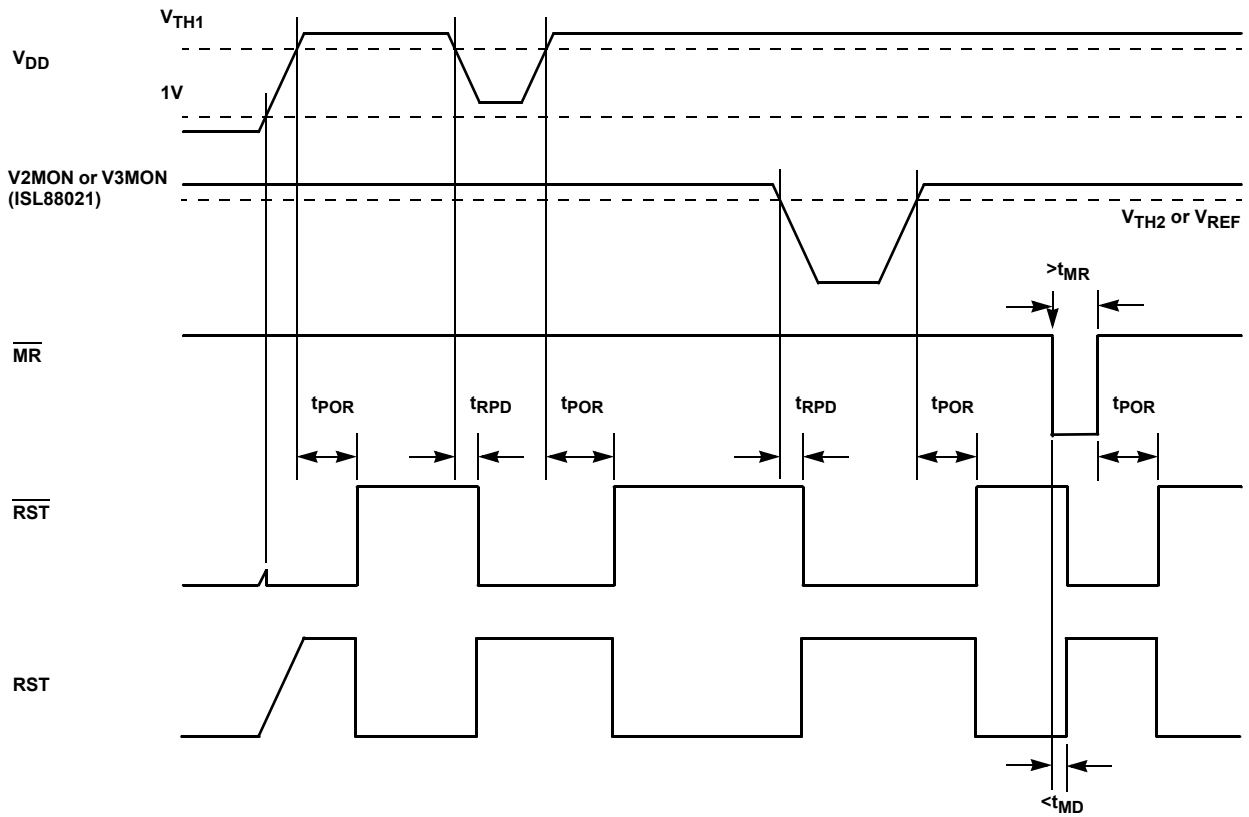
$V_{TH1}$

$V_{DD}$

1V

V2MON or V3MON (ISL88021)

$V_{TH2}$ or $V_{REF}$

$>t_{MR}$

$\overline{MR}$

$t_{POR}$

$t_{RPD}$

$t_{POR}$

$t_{RPD}$

$t_{POR}$

$t_{POR}$

$\overline{RST}$

RST

$<t_{MD}$